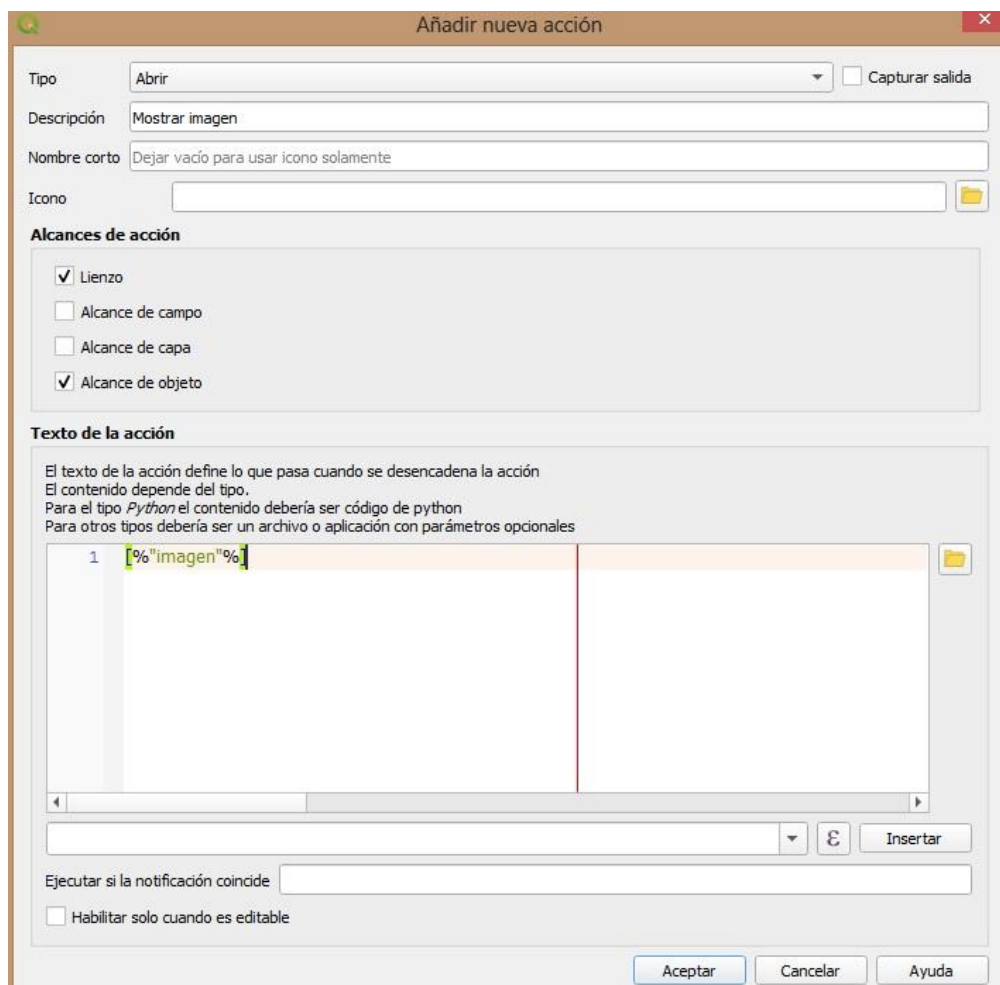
Añadir nueva acción

Tipo Abrir
Capturar salida
Descripción Mostrar imagen
Nombre corto Dejar vacío para usar icono solamente
Icono

Alcances de acción
Lienzo
Alcance de campo
Alcance de capa
Alcance de objeto

Texto de la acción
El texto de la acción define lo que pasa cuando se desencadena la acción
El contenido depende del tipo.
Para el tipo *Python* el contenido debería ser código de python
Para otros tipos debería ser un archivo o aplicación con parámetros opcionales

1 [%"imagen"%]

$\varepsilon$ Insertar

Ejecutar si la notificación coincide
Habilitar solo cuando es editable

Aceptar Cancelar Ayuda